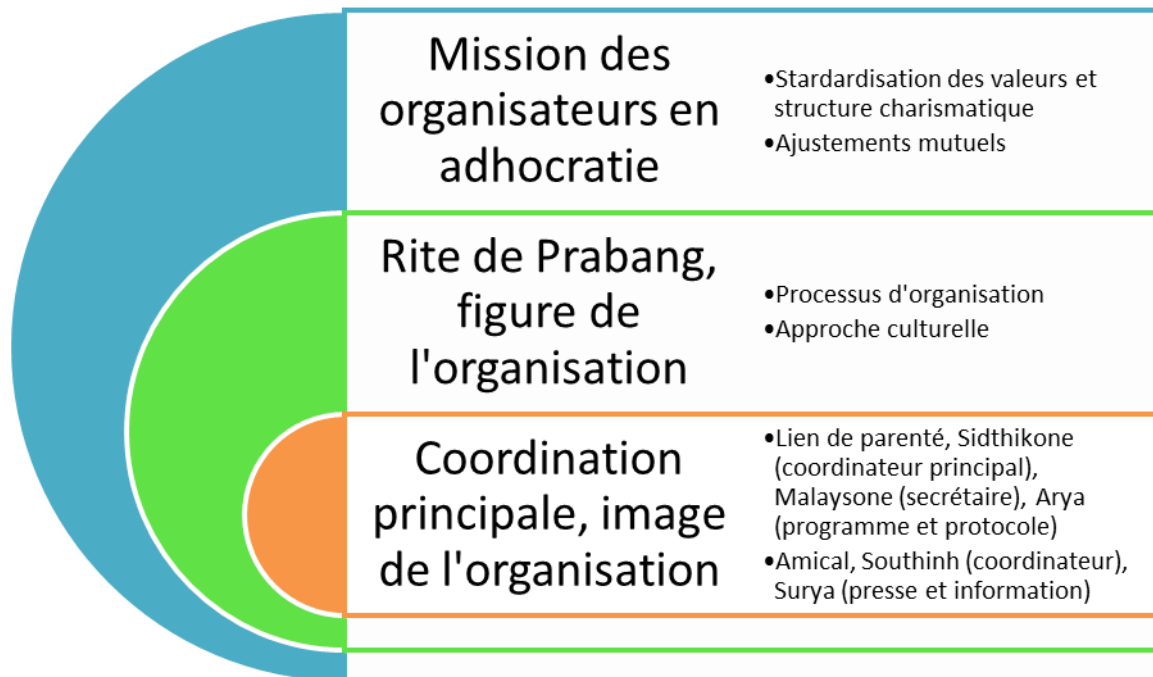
Mission des organisateurs en adhocratie

•Stardardisation des valeurs et structure charismatique
•Ajustements mutuels

Rite de Prabang, figure de l'organisation

•Processus d'organisation
•Approche culturelle

Coordination principale, image de l'organisation

•Lien de parenté, Sidthikone (coordinateur principal), Malaysone (secrétaire), Arya (programme et protocole)
•Amical, Southinh (coordinateur), Surya (presse et information)